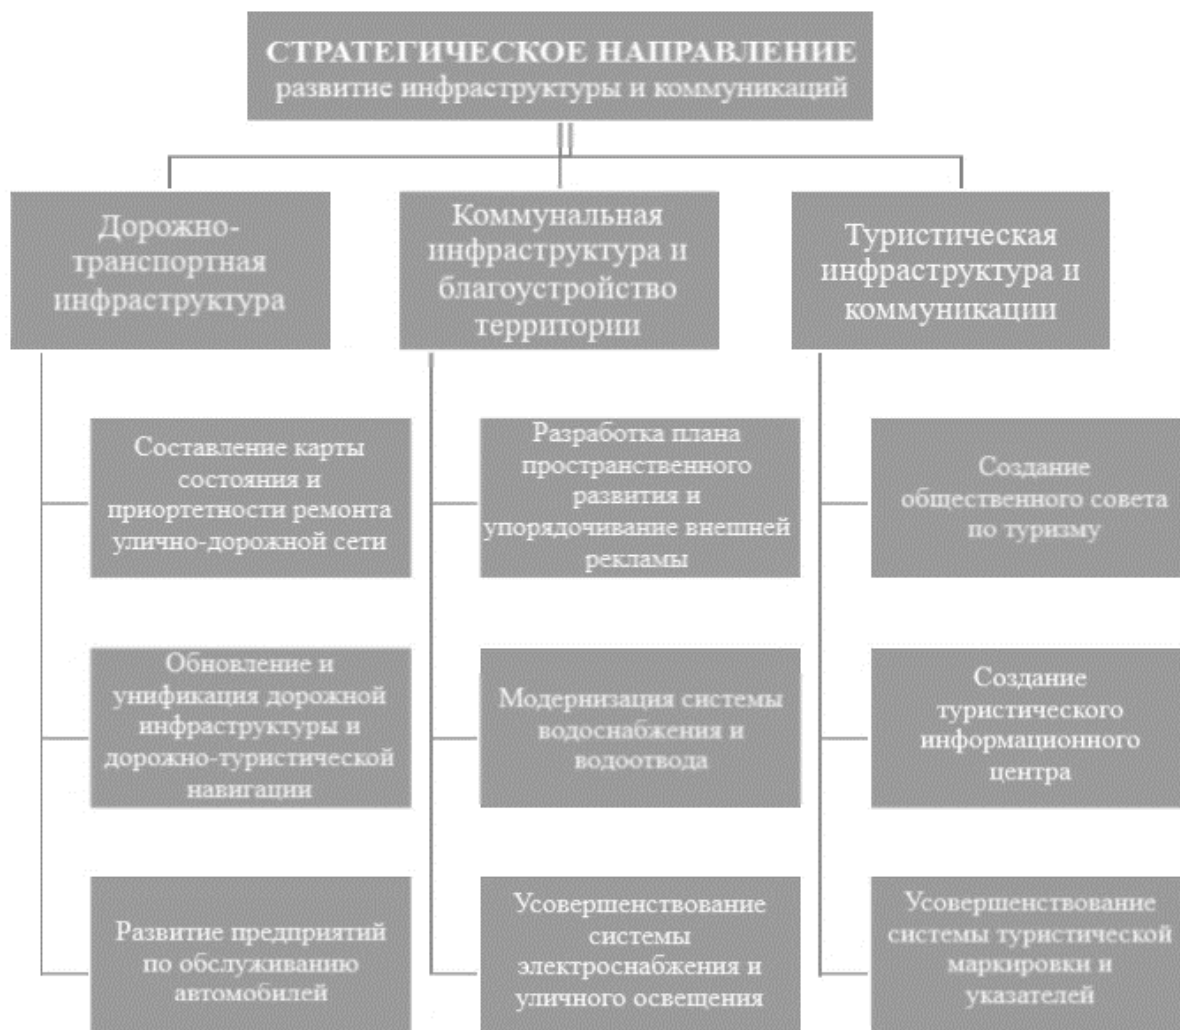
СТРАТЕГИЧЕСКОЕ НАПРАВЛЕНИЕ
развитие инфраструктуры и коммуникаций

Дорожно-транспортная инфраструктура

Составление карты состояния и приортетности ремонта улично-дорожной сети

Обновление и унификация дорожной инфраструктуры и дорожно-туристической навигации

Развитие предприятий по обслуживанию автомобилей

Коммунальная инфраструктура и благоустройство территории

Разработка плана пространственного развития и упорядочивание внешней рекламы

Модернизация системы водоснабжения и водоотвода

Усовершенствование системы электроснабжения и уличного освещения

Туристическая инфраструктура и коммуникации

Создание общественного совета по туризму

Создание туристического информационного центра

Усовершенствование системы туристической маркировки и указателей